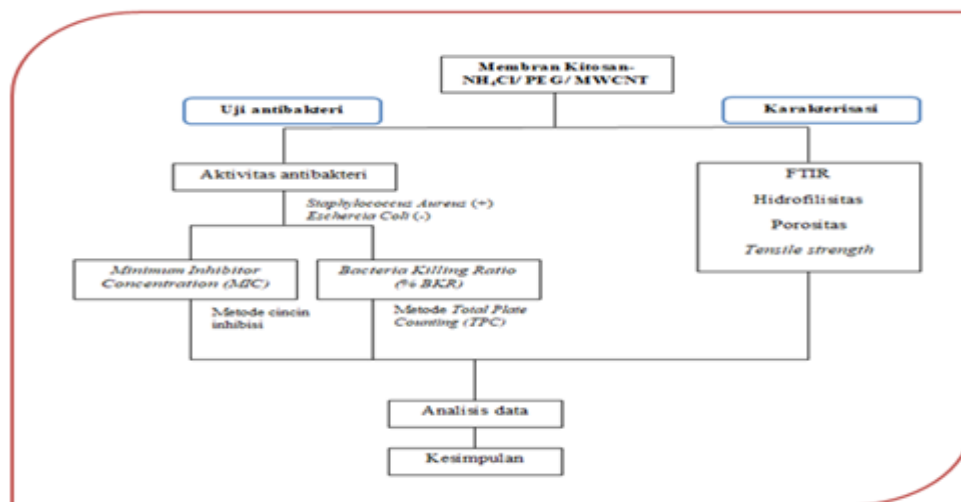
Membran Kitosan-$NH_4Cl$/ PEG/ MWCNT

Uji antibakteri

Karakterisasi

Aktivitas antibakteri

Staphylococcus Aureus (+)
Escheria Coli (-)

FTIR

Hidrofilisitas

Porositas

Tensile strength

Minimum Inhibitor Concentration (MIC)

Bacteria Killing Ratio (% BKR)

Metode cincin inhibisi

Metode Total Plate Counting (TPC)

Analisis data

Kesimpulan